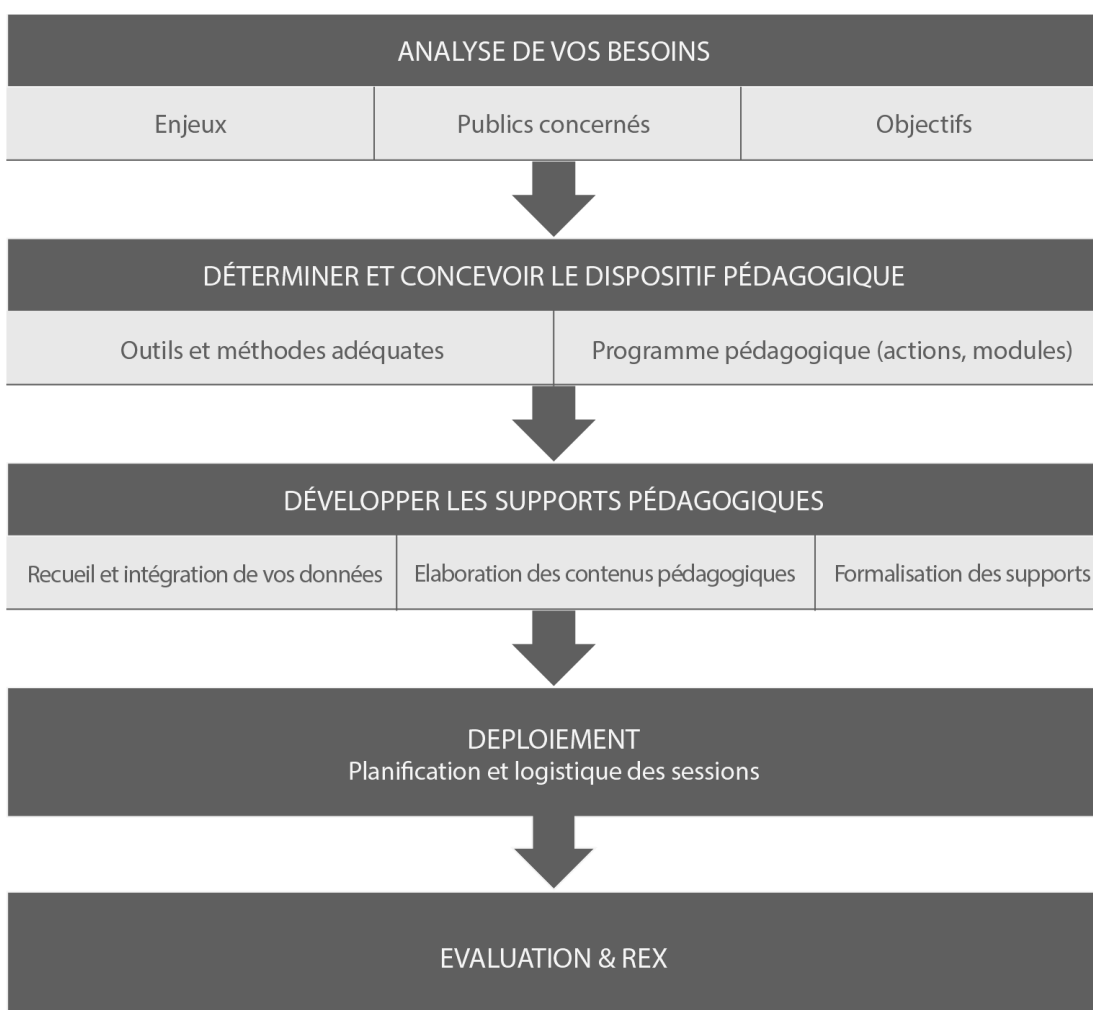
ANALYSE DE VOS BESOINS

| Enjeux | Publics concernés | Objectifs |
|---|---|---|

DÉTERMINER ET CONCEVOIR LE DISPOSITIF PÉDAGOGIQUE

| Outils et méthodes adéquates | Programme pédagogique (actions, modules) |
|---|---|

DÉVELOPPER LES SUPPORTS PÉDAGOGIQUES

| Recueil et intégration de vos données | Elaboration des contenus pédagogiques | Formalisation des supports |
|---|---|---|

DEPLOIEMENT
Planification et logistique des sessions

EVALUATION & REX